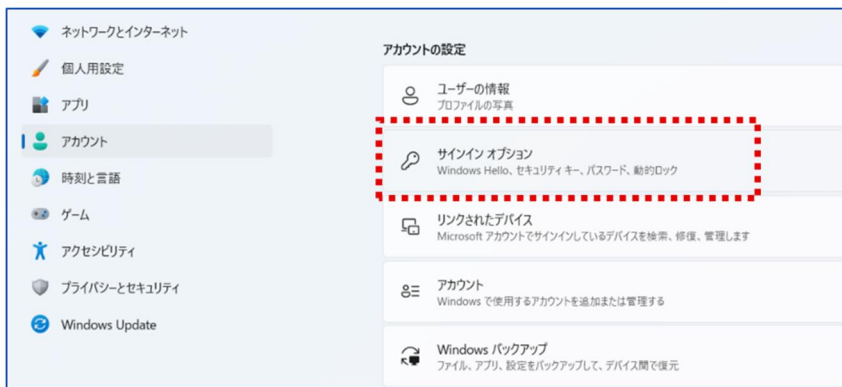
ネットワークとインターネット
個人用設定
アプリ
アカウント
時刻と言語
ゲーム
アクセシビリティ
プライバシーとセキュリティ
Windows Update

アカウントの設定

ユーザーの情報
プロファイルの写真

サインイン オプション
Windows Hello、セキュリティ キー、パスワード、動的ロック

リンクされたデバイス
Microsoft アカウントでサインインしているデバイスを検索、修復、管理します

アカウント
Windows で使用するアカウントを追加または管理する

Windows バックアップ
ファイル、アプリ、設定をバックアップして、デバイス間で復元